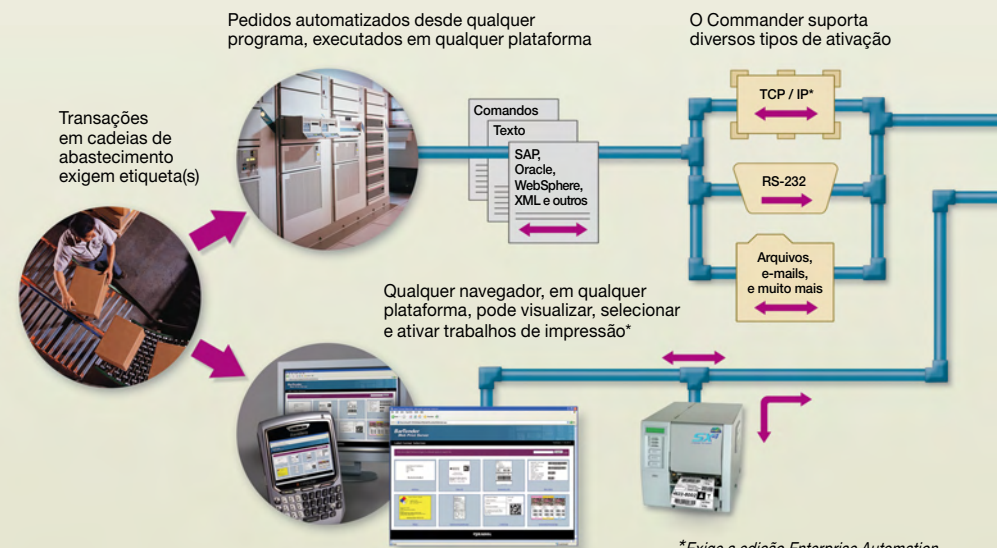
Pedidos automatizados desde qualquer programa, executados em qualquer plataforma

O Commander suporta diversos tipos de ativação

Transações em cadeias de abastecimento exigem etiqueta(s)

Comandos

Texto

SAP, Oracle, WebSphere, XML e outros

TCP / IP*

RS-232

Arquivos, e-mails, e muito mais

Qualquer navegador, em qualquer plataforma, pode visualizar, selecionar e ativar trabalhos de impressão*

*Exige a edição Enterprise Automation